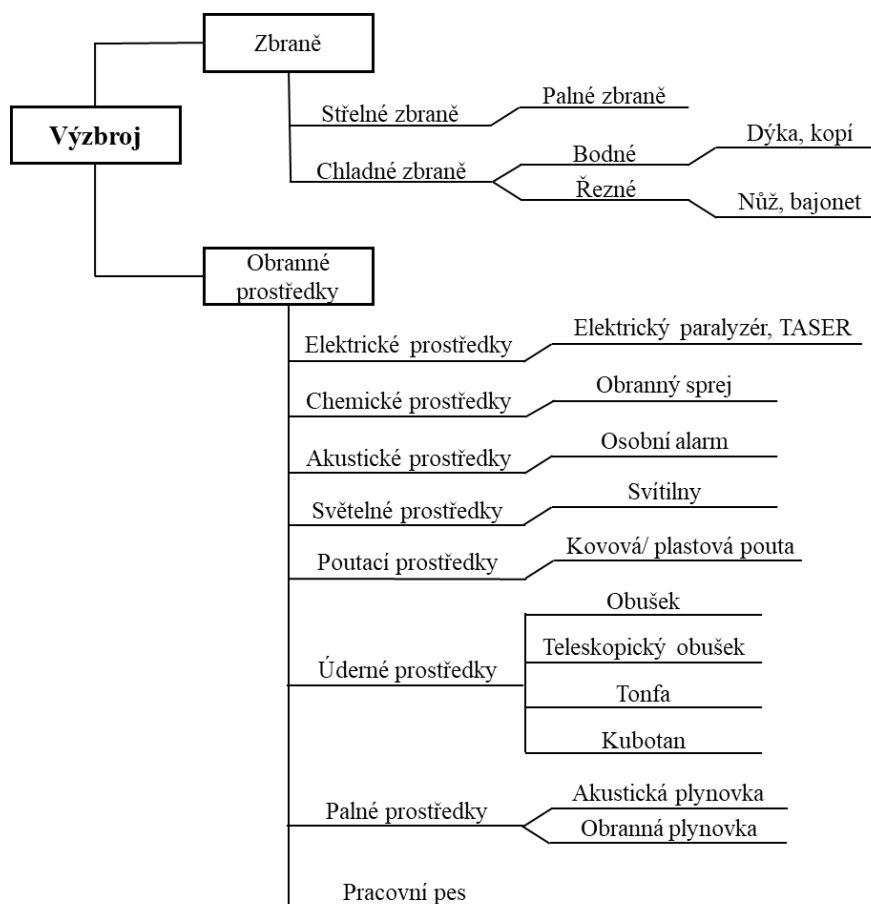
Výzbroj

Zbraně

Střelné zbraně

Palné zbraně

Chladné zbraně

Bodné

Dýka, kopí

Řezné

Nůž, bajonet

Obranné prostředky

Elektrické prostředky

Elektrický paralyzér, TASER

Chemické prostředky

Obranný sprej

Akustické prostředky

Osobní alarm

Světelné prostředky

Svítilny

Poutací prostředky

Kovová/ plastová pouta

Úderné prostředky

Obušek

Teleskopický obušek

Tonfa

Kubotan

Palné prostředky

Akustická plynovka

Obranná plynovka

Pracovní pes